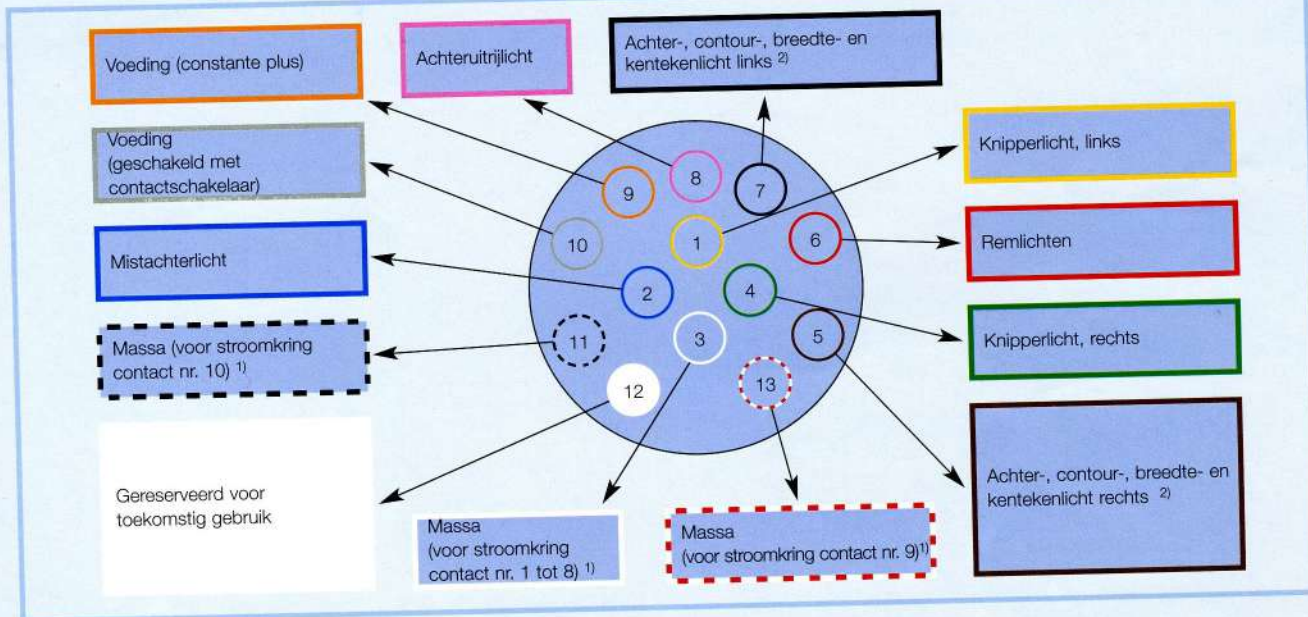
Voeding (constante plus)

Achteruitrijlicht

Achter-, contour-, breedte- en kentekenlicht links $^{2)}$

Voeding (geschakeld met contactschakelaar)

Knipperlicht, links

9

8

7

10

1

6

Remlichten

Mistachterlicht

2

4

5

Knipperlicht, rechts

Massa (voor stroomkring contact nr. 10) $^{1)}$

11

3

12

13

Gereserveerd voor toekomstig gebruik

Massa (voor stroomkring contact nr. 1 tot 8) $^{1)}$

Massa (voor stroomkring contact nr. 9)$^{1)}$

Achter-, contour-, breedte- en kentekenlicht rechts $^{2)}$